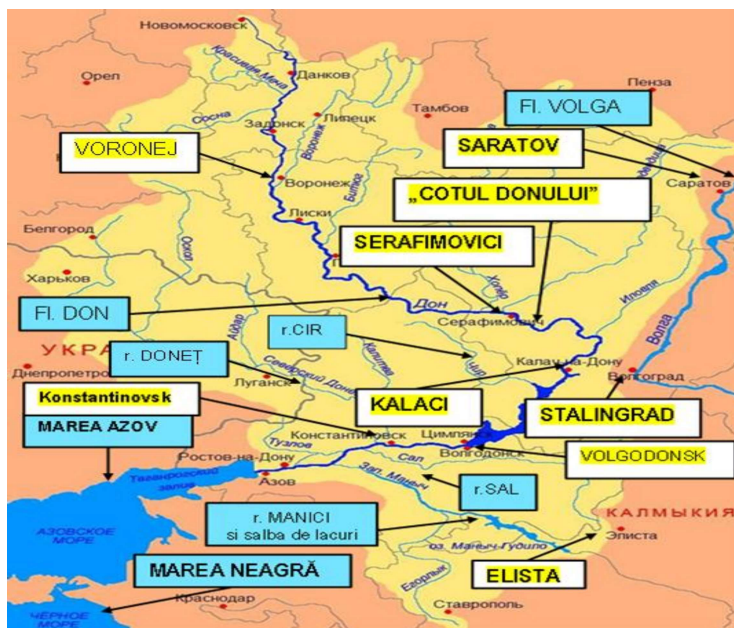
Новомосковск
Красивая Меча
Данков
Орел
Пенза
Тамбов
Fl. VOLGA
Сосна
Задонск
Липецк
VORONEJ
SARATOV
Воронеж
Битюг
Медведица
Воронеж
Саратов
„COTUL DONULUI"
Белгород
Лиски
SERAFIMOVICI
Оскол
Харьков
Хопёр
Дон
Иловля
Fl. DON
Серафимович
r.CIR
Айдар
Волга
УКРА
r. DONEȚ
Калитва
Чир
Калач-на-Дону
Днепропетровск
Луганск
Северский Донец
Волгоград
Konstantinovsk
KALACI
STALINGRAD
MAREA AZOV
Константиновск
Цимлянск
Туэлов
Ростов-на-Дону
Сал
Волгодонск
VOLGODONSK
Таганрогский залив
Азов
Зап. Маныч
r.SAL
АЗОВСКОЕ МОРЕ
r. MANICI si salba de lacuri
КАЛМЫКИЯ
оз. Маныч-Гудило
Элиста
Егорлык
MAREA NEAGRĂ
ELISTA
Краснодар
Ставрополь
ЧЕРНОЕ МОРЕ